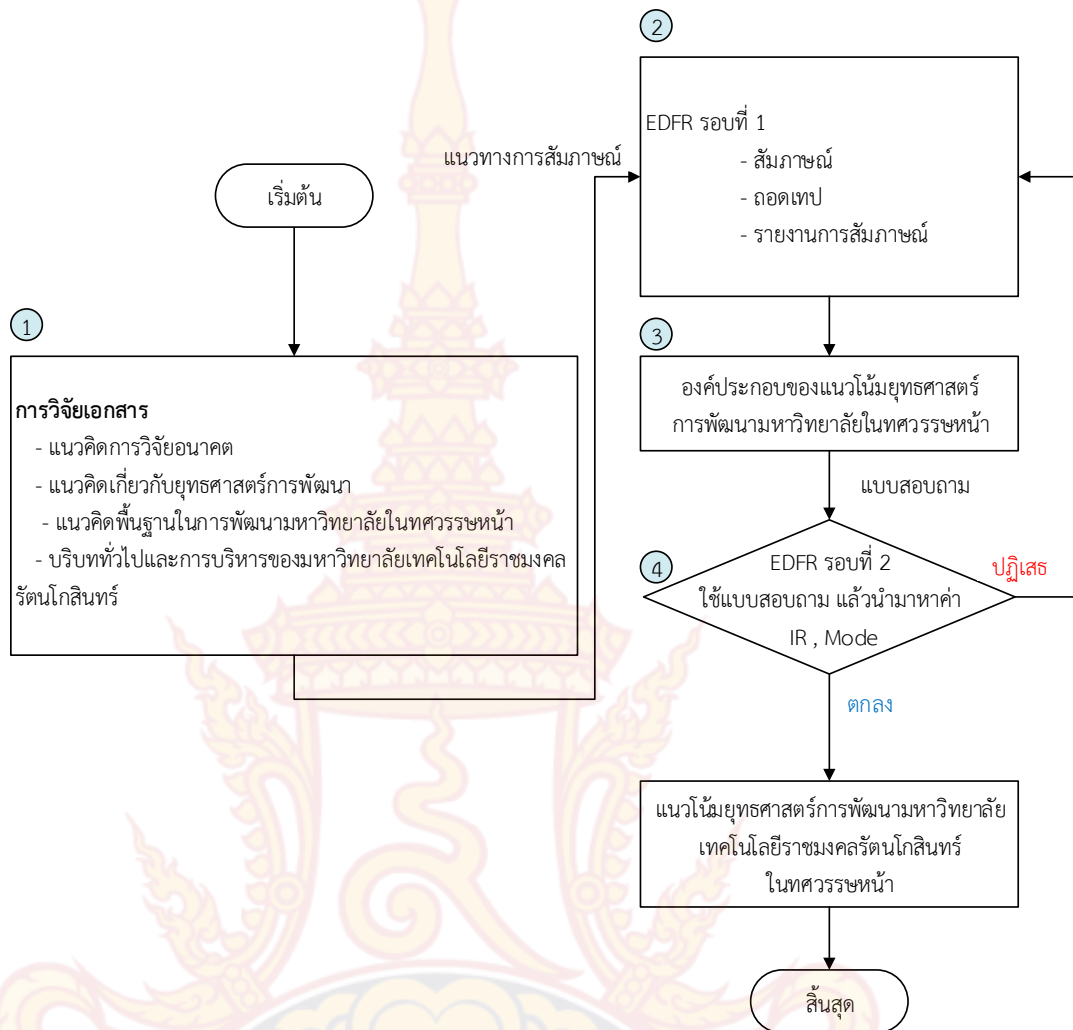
2

EDFR รอบที่ 1
- สัมภาษณ์
- ถอดเทป
- รายงานการสัมภาษณ์

แนวทางการสัมภาษณ์

เริ่มต้น

1

การวิจัยเอกสาร
- แนวคิดการวิจัยอนาคต
- แนวคิดเกี่ยวกับยุทธศาสตร์การพัฒนา
- แนวคิดพื้นฐานในการพัฒนามหาวิทยาลัยในทศวรรษหน้า
- บริบททั่วไปและการบริหารของมหาวิทยาลัยเทคโนโลยีราชมงคลรัตนโกสินทร์

3

องค์ประกอบของแนวโน้มยุทธศาสตร์การพัฒนามหาวิทยาลัยในทศวรรษหน้า

แบบสอบถาม

4

EDFR รอบที่ 2
ใช้แบบสอบถาม แล้วนำมาหาค่า
IR , Mode

ปฏิเสธ

ตกลง

แนวโน้มยุทธศาสตร์การพัฒนามหาวิทยาลัยเทคโนโลยีราชมงคลรัตนโกสินทร์ในทศวรรษหน้า

สิ้นสุด